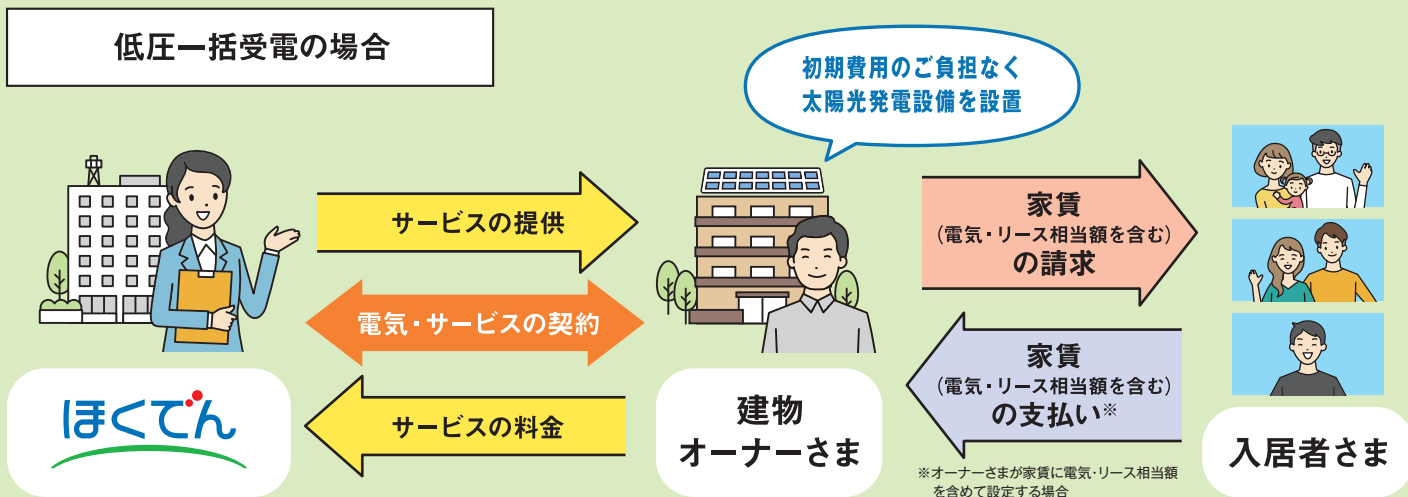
低圧一括受電の場合

初期費用のご負担なく
太陽光発電設備を設置

サービスの提供

電気・サービスの契約

サービスの料金

家賃
（電気・リース相当額を含む）
の請求

家賃
（電気・リース相当額を含む）
の支払い※

ほくでん

建物
オーナーさま

入居者さま

※オーナーさまが家賃に電気・リース相当額を含めて設定する場合